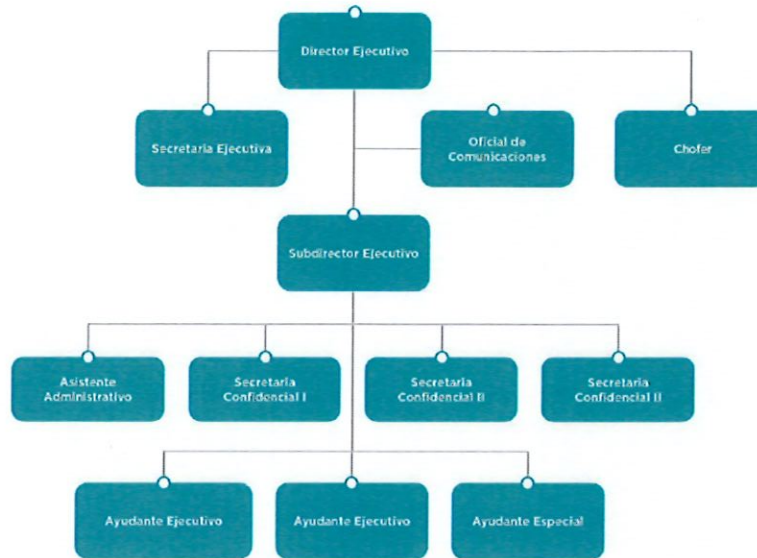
Director Ejecutivo

Secretaria Ejecutiva

Oficial de Comunicaciones

Chofer

Subdirector Ejecutivo

Asistente Administrativo

Secretaria Confidencial I

Secretaria Confidencial II

Secretaria Confidencial II

Ayudante Ejecutivo

Ayudante Ejecutivo

Ayudante Especial